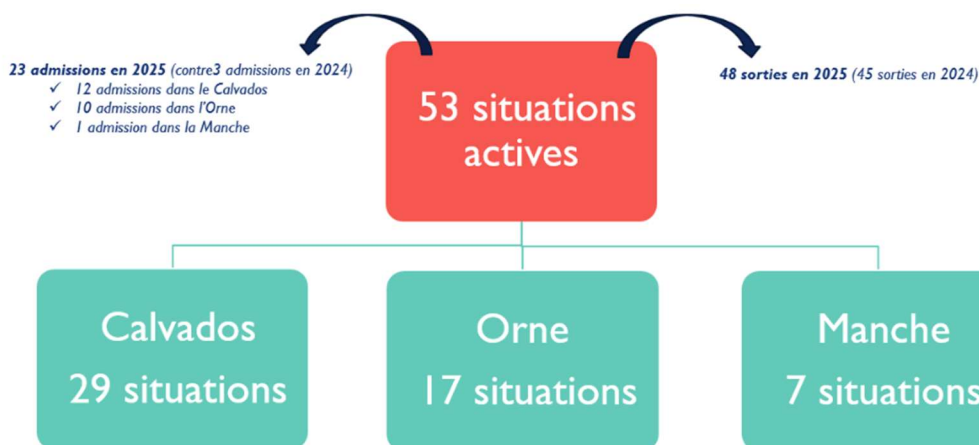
23 admissions en 2025 (contre3 admissions en 2024)
✓ 12 admissions dans le Calvados
✓ 10 admissions dans l'Orne
✓ 1 admission dans la Manche

53 situations actives

48 sorties en 2025 (45 sorties en 2024)

Calvados
29 situations

Orne
17 situations

Manche
7 situations